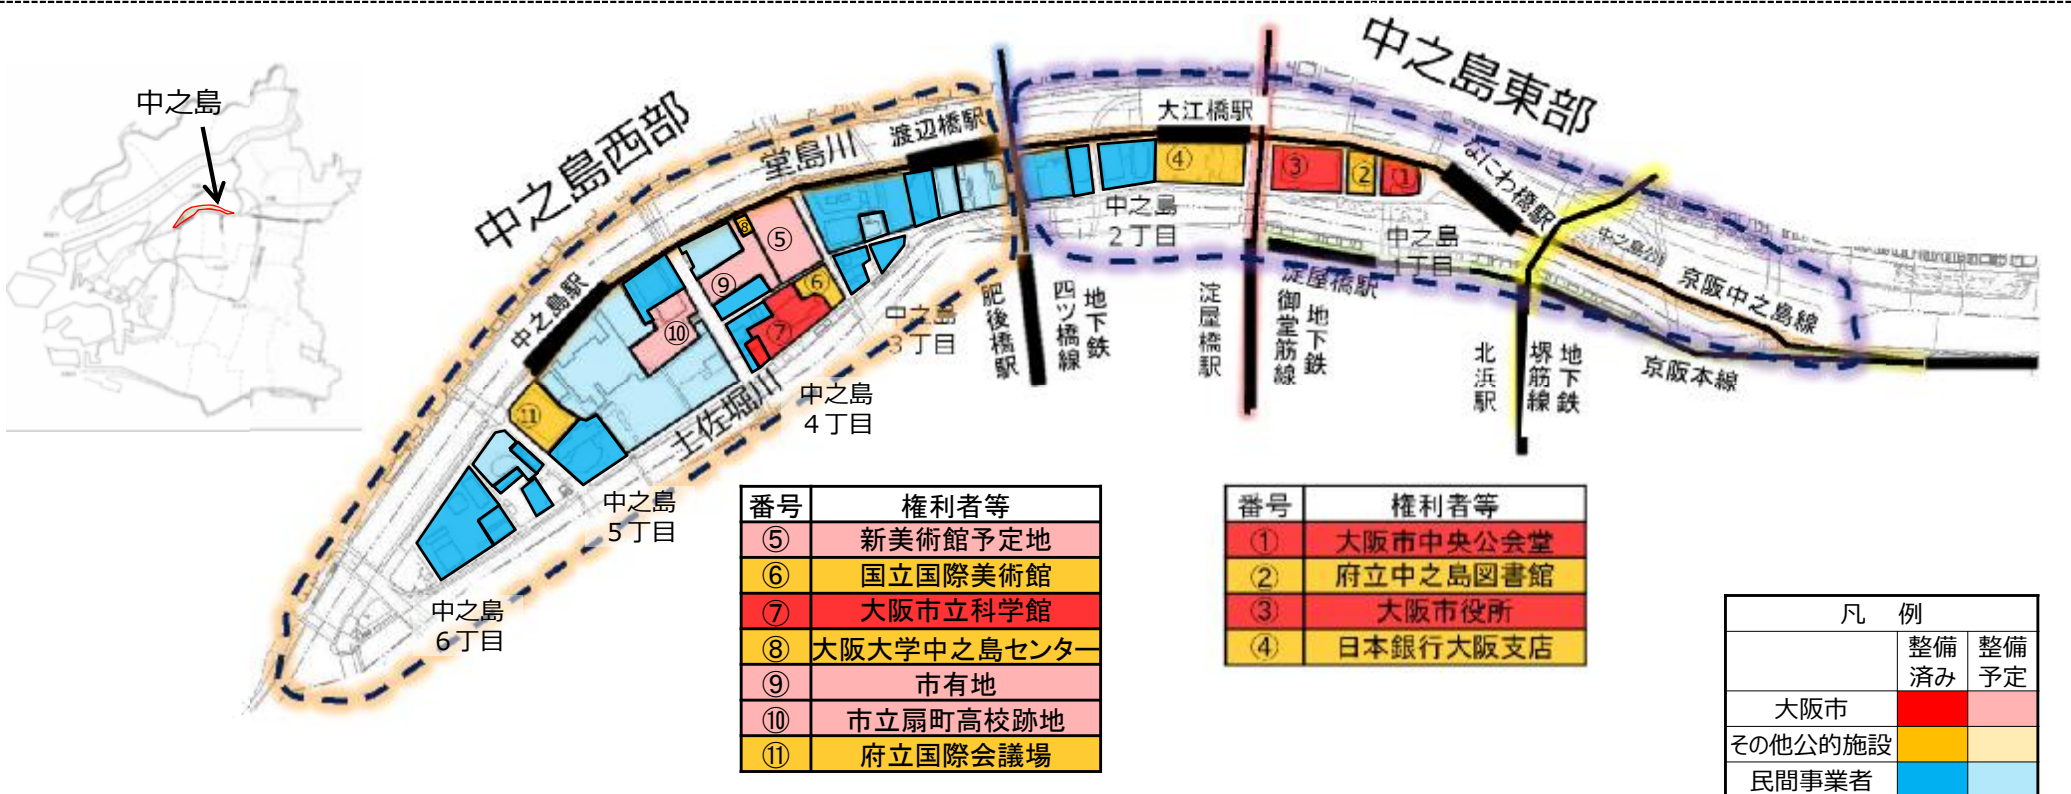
中之島

中之島西部

中之島東部

渡辺橋駅

大江橋駅

堂島川

なにわ橋駅

中之島駅

中之島 2丁目

中之島 1丁目

中之島公園

京阪中之島線

淀屋橋駅

中之島 3丁目

肥後橋駅

四ツ橋線 地下鉄

淀屋橋駅

御堂筋線 地下鉄

北浜駅

堺筋線 地下鉄

京阪本線

中之島 4丁目

土佐堀川

中之島 5丁目

中之島 6丁目

① ② ③ ④ ⑤ ⑥ ⑦ ⑧ ⑨ ⑩ ⑪

| 番号 | 権利者等 |
|---|---|
| ⑤ | 新美術館予定地 |
| ⑥ | 国立国際美術館 |
| ⑦ | 大阪市立科学館 |
| ⑧ | 大阪大学中之島センター |
| ⑨ | 市有地 |
| ⑩ | 市立扇町高校跡地 |
| ⑪ | 府立国際会議場 |

| 番号 | 権利者等 |
|---|---|
| ① | 大阪市中央公会堂 |
| ② | 府立中之島図書館 |
| ③ | 大阪市役所 |
| ④ | 日本銀行大阪支店 |

| 凡　例 | | |
|---|---|---|
| | 整備済み | 整備予定 |
| 大阪市 | | |
| その他公的施設 | | |
| 民間事業者 | | |